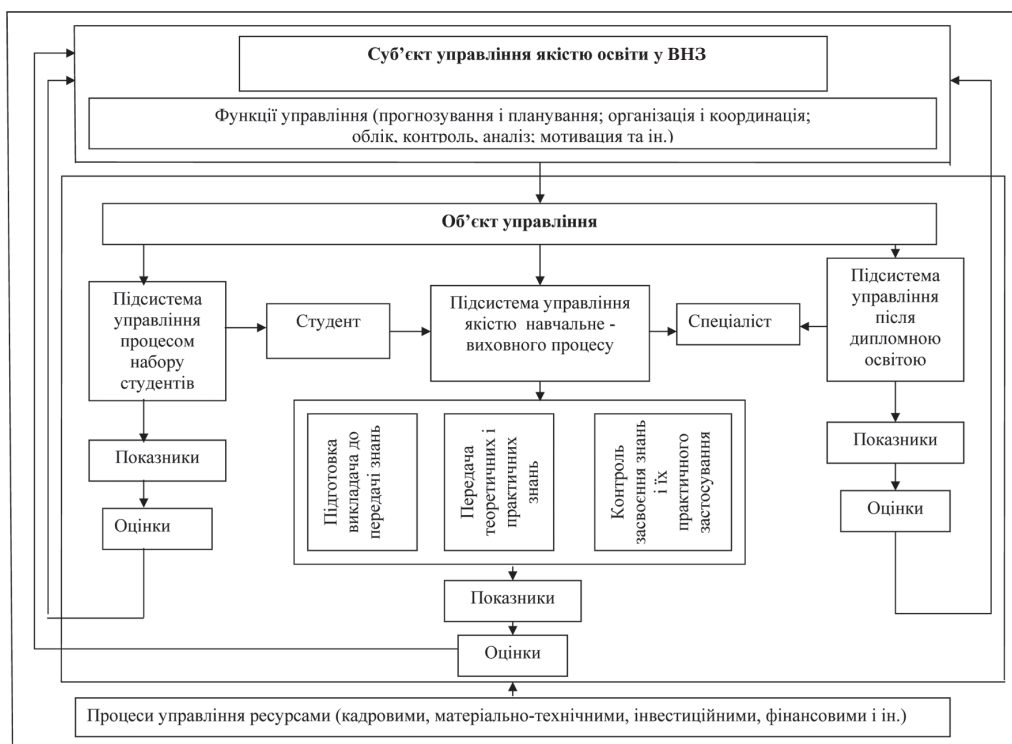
Суб'єкт управління якістю освіти у ВНЗ

Функції управління (прогнозування і планування; організація і координація; облік, контроль, аналіз; мотивация та ін.)

Об'єкт управління

Підсистема управління процесом набору студентів

Студент

Підсистема управління якістю навчальне - виховного процесу

Спеціаліст

Підсистема управління після дипломною освітою

Підготовка викладача до передачі знань

Передача теоретичних і практичних знань

Контроль засвоєння знань і їх практичного застосування

Показники

Оцінки

Показники

Оцінки

Показники

Оцінки

Процеси управління ресурсами (кадровими, матеріально-технічними, інвестиційними, фінансовими і ін.)